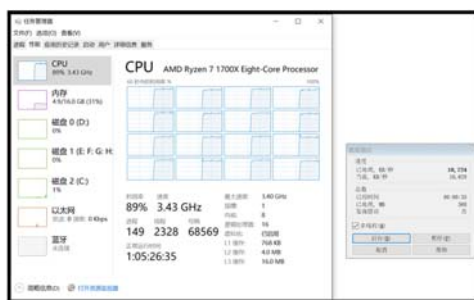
任务管理器
文件(F) 选项(O) 查看(V)
进程 性能 应用历史记录 启动 用户 详细信息 服务

CPU
89% 3.43 GHz

内存
4.9/16.0 GB (31%)

磁盘 0 (D:)
0%

磁盘 1 (E: F: G: H:
0%

磁盘 2 (C:)
1%

以太网
发送: 0 接收: 0 Kbps

蓝牙
未连接

CPU AMD Ryzen 7 1700X Eight-Core Processor
% 利用率 100%

利用率 速度
89% 3.43 GHz
进程 线程 句柄
149 2328 68569
正常运行时间
1:05:26:35

最大速度: 3.40 GHz
插槽: 1
内核: 8
逻辑处理器: 16
虚拟化: 已启用
L1 缓存: 768 KB
L2 缓存: 4.0 MB
L3 缓存: 16.0 MB

简略信息(D) 打开资源监视器

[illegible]